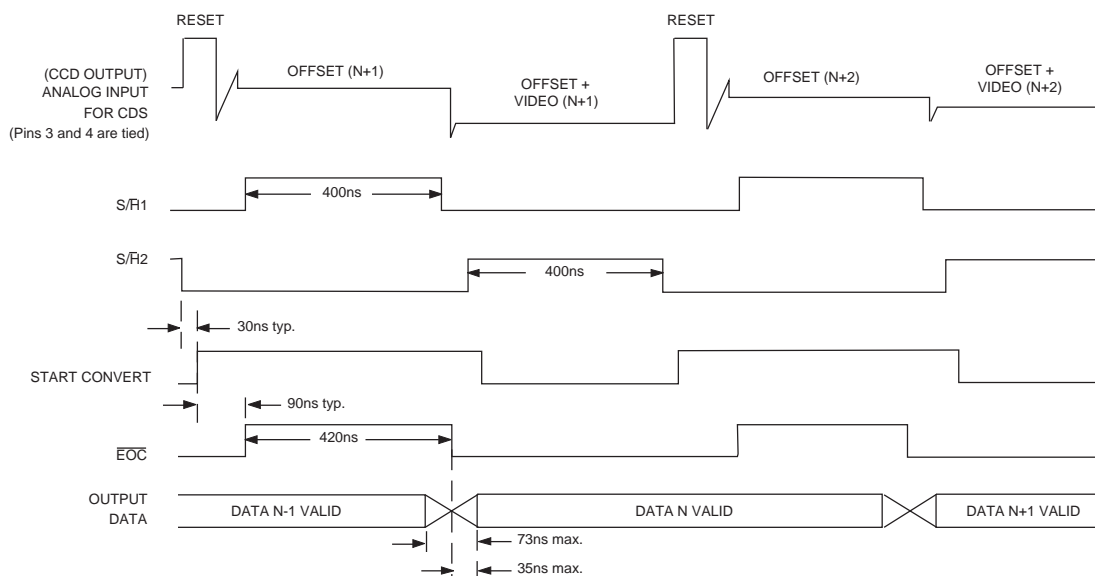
RESET

RESET

(CCD OUTPUT) ANALOG INPUT FOR CDS (Pins 3 and 4 are tied)

OFFSET (N+1)

OFFSET + VIDEO (N+1)

OFFSET (N+2)

OFFSET + VIDEO (N+2)

S/$\overline{H}$1

400ns

S/$\overline{H}$2

400ns

30ns typ.

START CONVERT

90ns typ.

$\overline{EOC}$

420ns

OUTPUT DATA

DATA N-1 VALID

DATA N VALID

DATA N+1 VALID

73ns max.

35ns max.